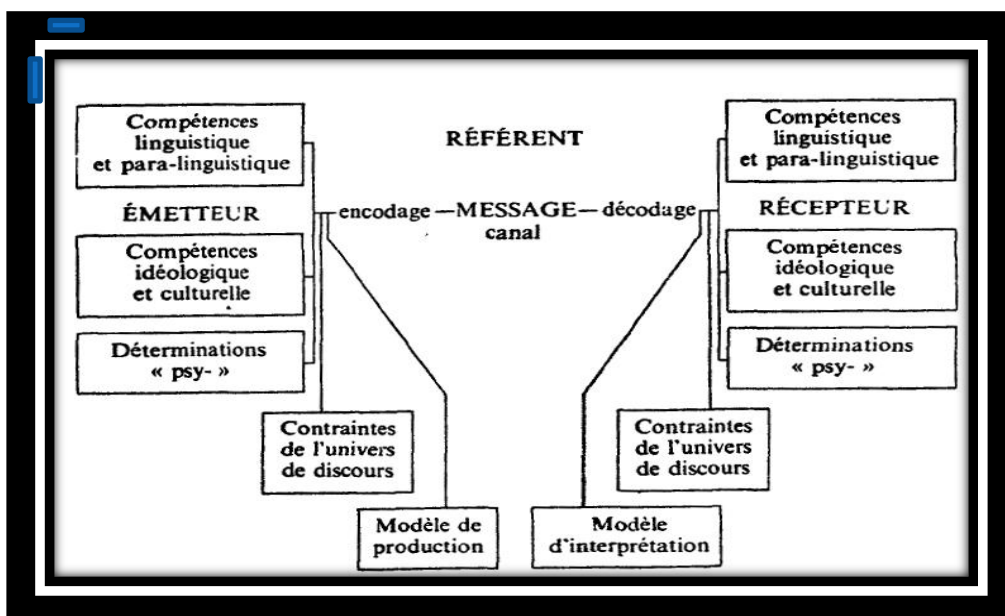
Compétences linguistique et para-linguistique

RÉFÉRENT

Compétences linguistique et para-linguistique

ÉMETTEUR

encodage —MESSAGE— décodage
canal

RÉCEPTEUR

Compétences idéologique et culturelle

Compétences idéologique et culturelle

Déterminations « psy- »

Déterminations « psy- »

Contraintes de l'univers de discours

Contraintes de l'univers de discours

Modèle de production

Modèle d'interprétation